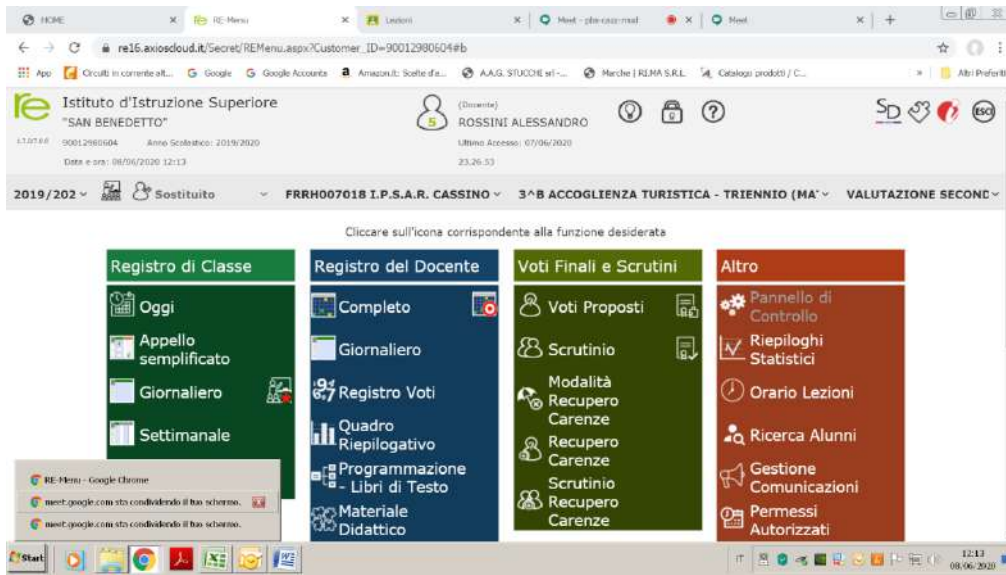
HOME | RE-Menu | Lezioni | Meet - pbr-cncc-rnd | Meet

re16.axioscloud.it/Secret/REMenu.aspx?Customer_ID=90012980604#b

App | Circuiti in corrente alt... | Google | Google Accounts | Amazon.it: Scelte d'a... | A.A.G. STUCCHI srl - ... | Marche | RI.MA S.R.L. | Catalogo prodotti / C... | Altri Preferiti

Istituto d'Istruzione Superiore
"SAN BENEDETTO"
90012980604 Anno Scolastico: 2019/2020
Data e ora: 08/06/2020 12:13

(Docente)
ROSSINI ALESSANDRO
Ultimo Accesso: 07/06/2020
23.26.53

2019/202 | Sostituito | FRRH007018 I.P.S.A.R. CASSINO | 3^B ACCOGLIENZA TURISTICA - TRIENNIO (MA | VALUTAZIONE SECOND

Cliccare sull'icona corrispondente alla funzione desiderata

Registro di Classe
Oggi
Appello semplificato
Giornaliero
Settimanale

Registro del Docente
Completo
Giornaliero
Registro Voti
Quadro Riepilogativo
Programmazione - Libri di Testo
Materiale Didattico

Voti Finali e Scrutini
Voti Proposti
Scrutinio
Modalità Recupero Carenze
Recupero Carenze
Scrutinio Recupero Carenze

Altro
Pannello di Controllo
Riepiloghi Statistici
Orario Lezioni
Ricerca Alunni
Gestione Comunicazioni
Permessi Autorizzati

RE-Menu - Google Chrome
meet.google.com sta condividendo il tuo schermo.
meet.google.com sta condividendo il tuo schermo.

Start
12:13
08/06/2020